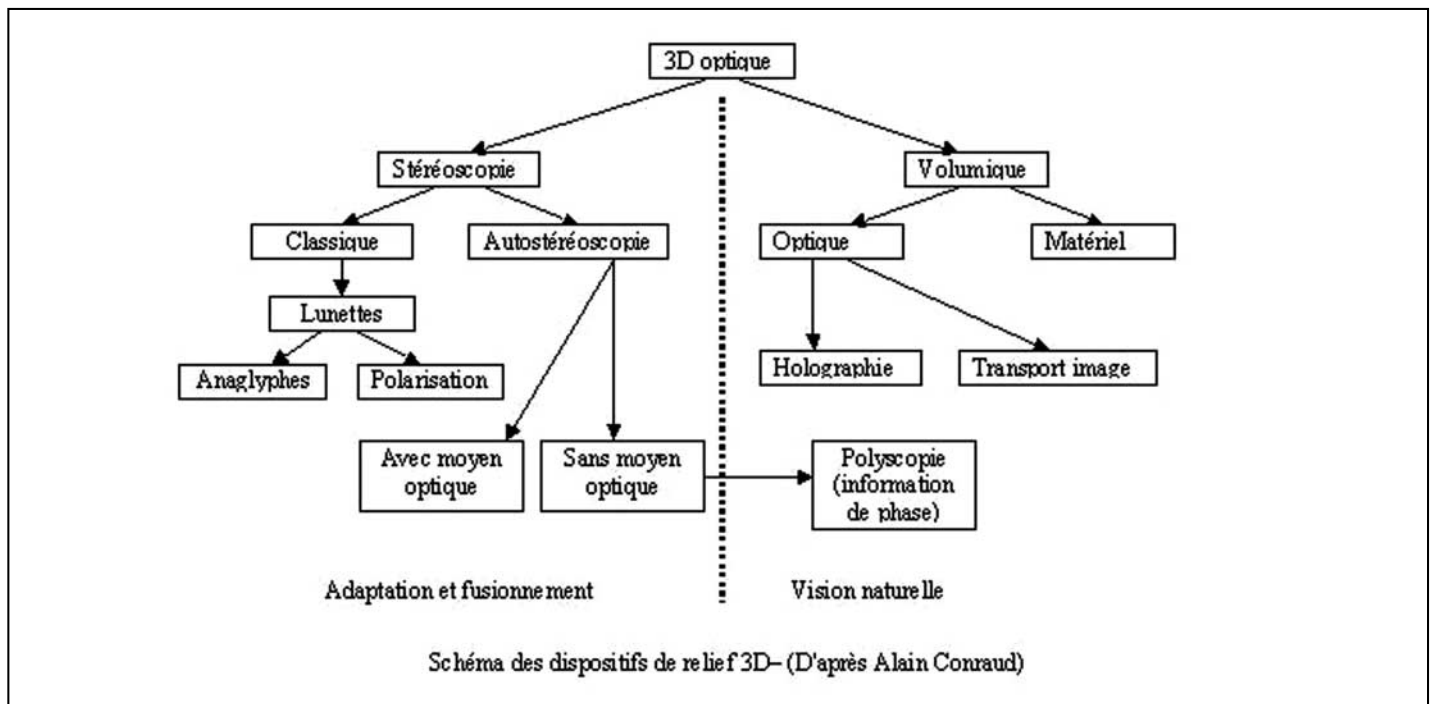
3D optique

Stéréoscopie

Volumique

Classique

Autostéréoscopie

Optique

Matériel

Lunettes

Anaglyphes

Polarisation

Holographie

Transport image

Avec moyen optique

Sans moyen optique

Polyscopie (information de phase)

Adaptation et fusionnement

Vision naturelle

Schéma des dispositifs de relief 3D– (D'après Alain Conraud)